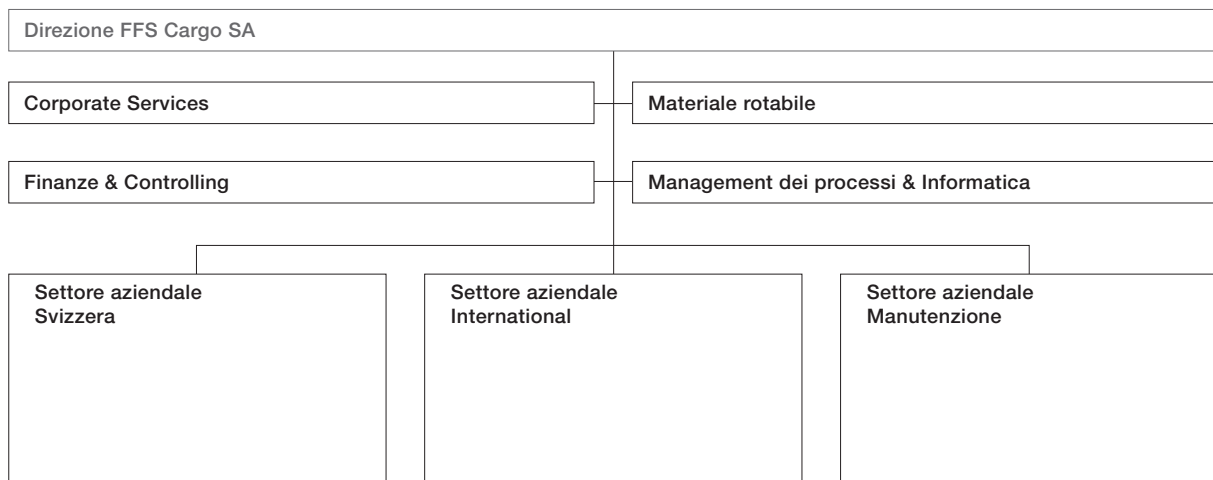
Direzione FFS Cargo SA

Corporate Services

Materiale rotabile

Finanze & Controlling

Management dei processi & Informatica

Settore aziendale Svizzera

Settore aziendale International

Settore aziendale Manutenzione